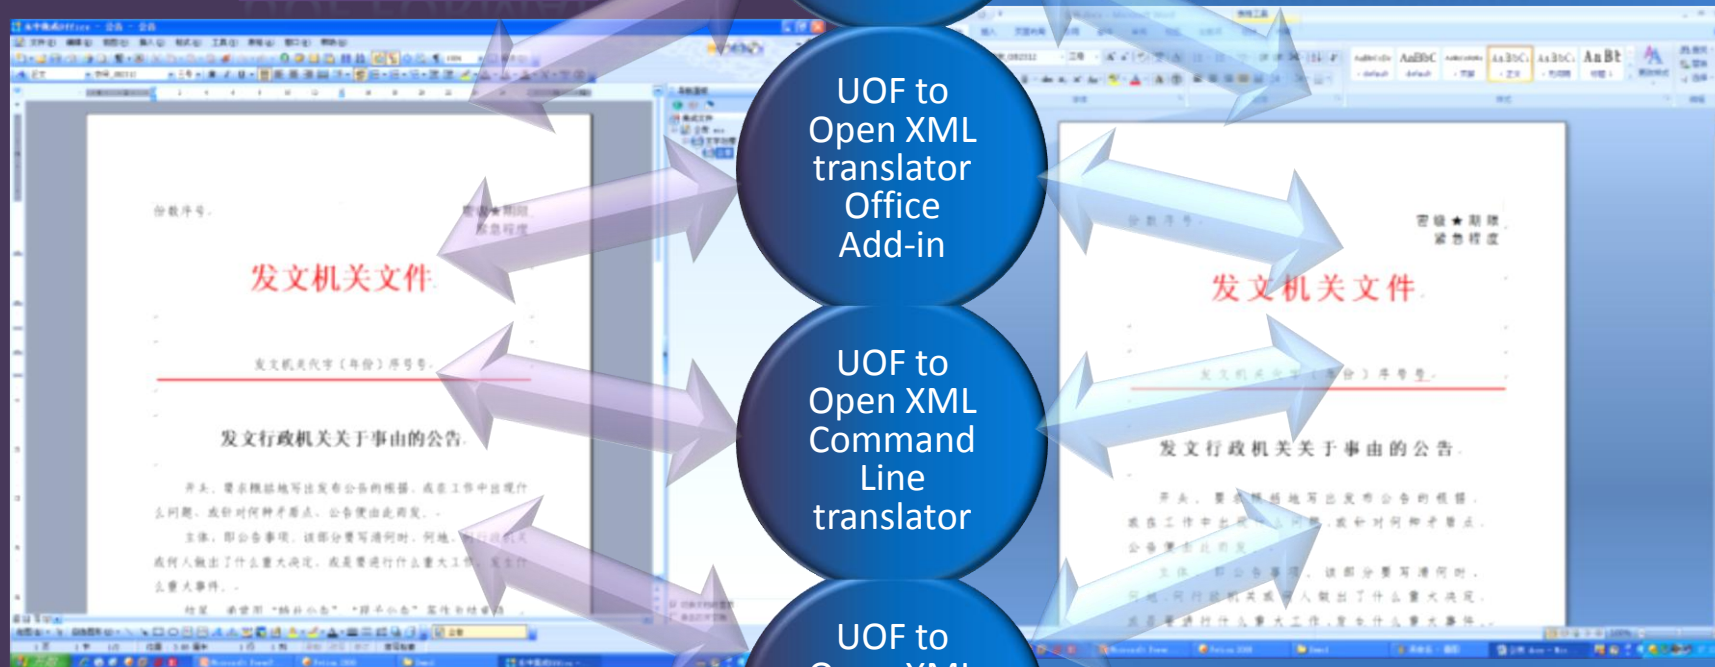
UOF to Open XML translator Office Add-in

UOF to Open XML Command Line translator

UOF to

份数序号

发文机关文件

发文机关代字〔年份〕序号号

发文行政机关关于事由的公告

份数序号

密级★期限
紧急程度

发文机关文件

发文行政机关关于事由的公告